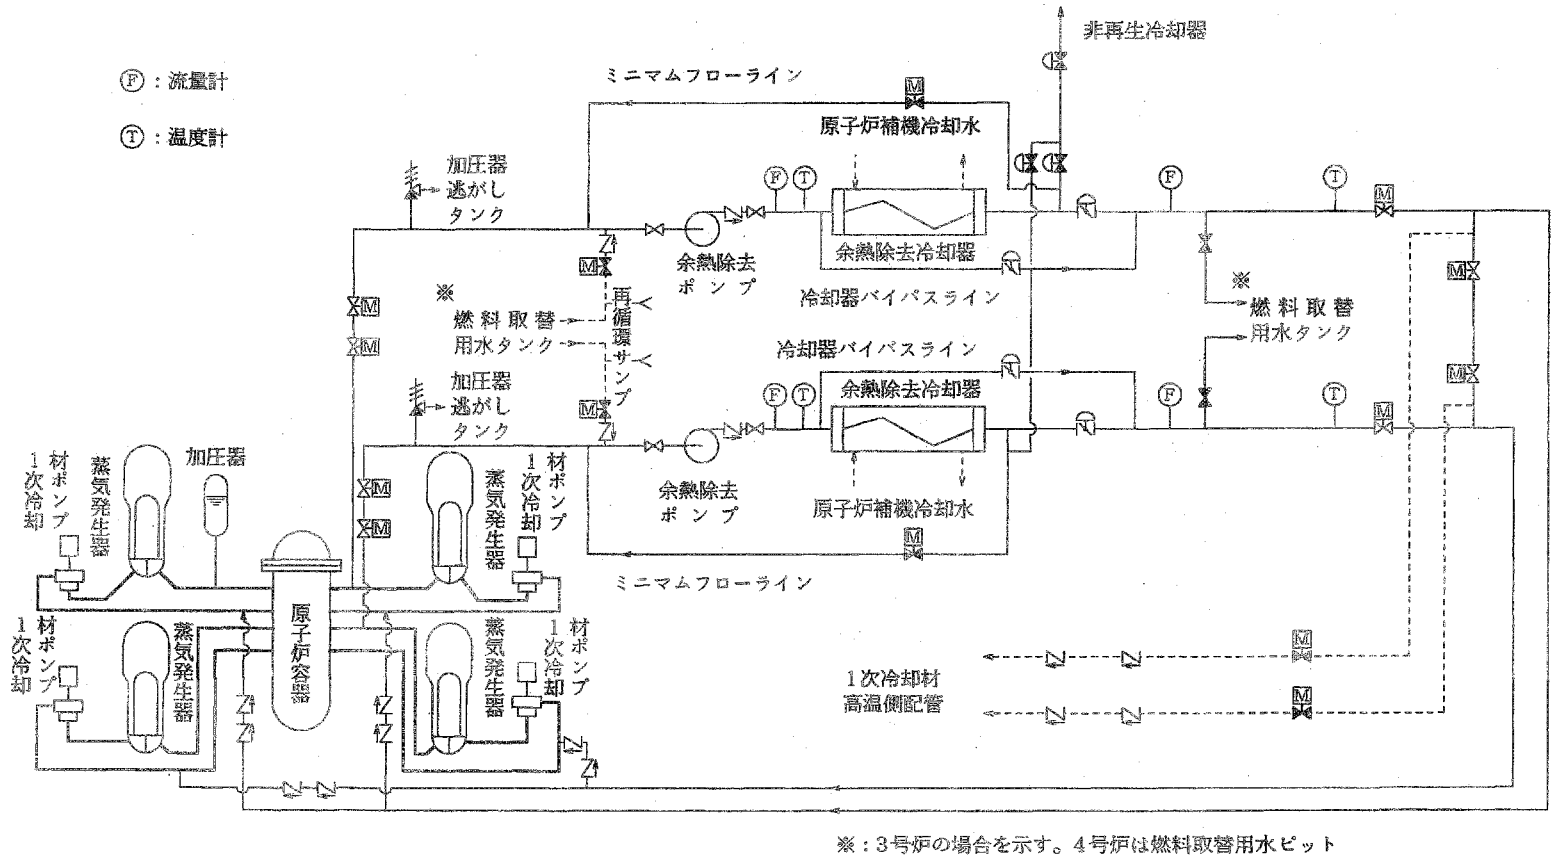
Ⓕ：流量計

Ⓣ：温度計

ミニマムフローライン

非再生冷却器

原子炉補機冷却水

加圧器逃がしタンク

F T

余熱除去冷却器

F T

余熱除去ポンプ

※

燃料取替用水タンク

再循環サンプ

冷却器バイパスライン

※

燃料取替用水タンク

冷却器バイパスライン

加圧器逃がしタンク

余熱除去冷却器

F T

F T

余熱除去ポンプ

原子炉補機冷却水

ミニマムフローライン

加圧器

1次冷却材ポンプ

蒸気発生器

蒸気発生器

1次冷却材ポンプ

原子炉容器

1次冷却材ポンプ

蒸気発生器

蒸気発生器

1次冷却材ポンプ

1次冷却材高温側配管

※：3号炉の場合を示す。4号炉は燃料取替用水ピット